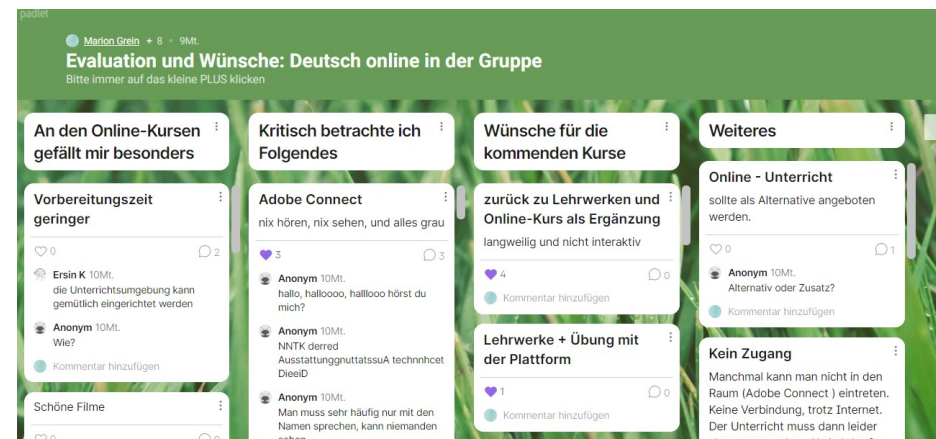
padlet

Marion Grein + 8 · 9Mt.

Evaluation und Wünsche: Deutsch online in der Gruppe

Bitte immer auf das kleine PLUS klicken

An den Online-Kursen gefällt mir besonders

Vorbereitungszeit geringer

0 2

Ersin K 10Mt.
die Unterrichtsumgebung kann gemütlich eingerichtet werden

Anonym 10Mt.
Wie?

Kommentar hinzufügen

Schöne Filme

Kritisch betrachte ich Folgendes

Adobe Connect

nix hören, nix sehen, und alles grau

3 3

Anonym 10Mt.
hallo, halloooo, halllooo hörst du mich?

Anonym 10Mt.
NNTK derred AusstattungguttatssuA technnhcet DieeiD

Anonym 10Mt.
Man muss sehr häufig nur mit den Namen sprechen, kann niemanden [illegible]

Wünsche für die kommenden Kurse

zurück zu Lehrwerken und Online-Kurs als Ergänzung

langweilig und nicht interaktiv

4 0

Kommentar hinzufügen

Lehrwerke + Übung mit der Plattform

1 0

Kommentar hinzufügen

Weiteres

Online - Unterricht

sollte als Alternative angeboten werden.

0 1

Anonym 10Mt.
Alternativ oder Zusatz?

Kommentar hinzufügen

Kein Zugang

Manchmal kann man nicht in den Raum (Adobe Connect ) eintreten. Keine Verbindung, trotz Internet. Der Unterricht muss dann leider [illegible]